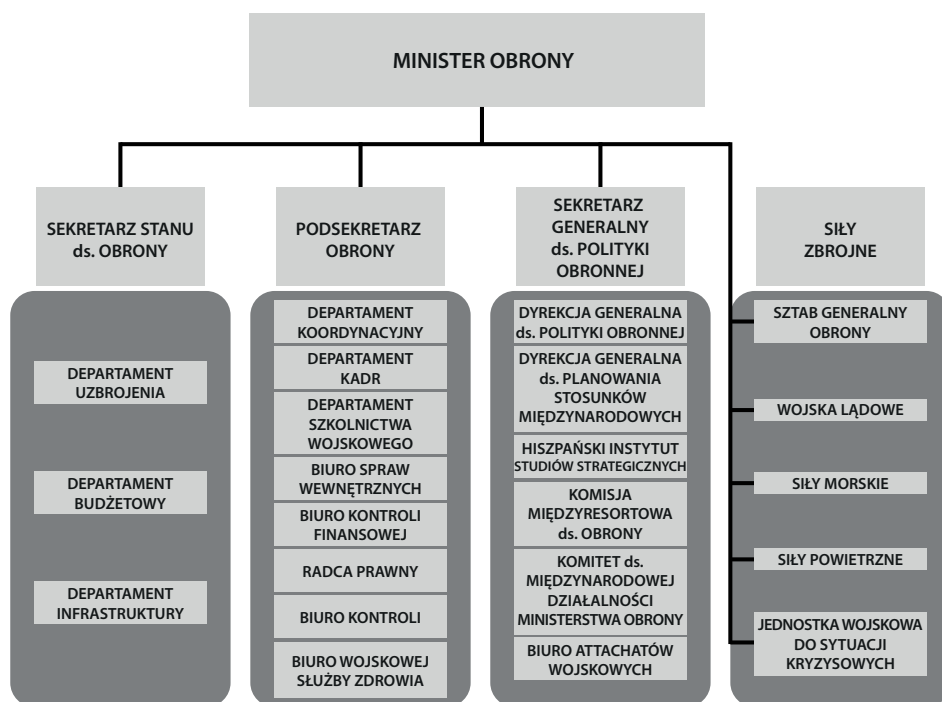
MINISTER OBRONY

SEKRETARZ STANU ds. OBRONY

DEPARTAMENT UZBROJENIA

DEPARTAMENT BUDŻETOWY

DEPARTAMENT INFRASTRUKTURY

PODSEKRETARZ OBRONY

DEPARTAMENT KOORDYNACYJNY

DEPARTAMENT KADR

DEPARTAMENT SZKOLNICTWA WOJSKOWEGO

BIURO SPRAW WEWNĘTRZNYCH

BIURO KONTROLI FINANSOWEJ

RADCA PRAWNY

BIURO KONTROLI

BIURO WOJSKOWEJ SŁUŻBY ZDROWIA

SEKRETARZ GENERALNY ds. POLITYKI OBRONNEJ

DYREKCJA GENERALNA ds. POLITYKI OBRONNEJ

DYREKCJA GENERALNA ds. PLANOWANIA STOSUNKÓW MIĘDZYNARODOWYCH

HISZPAŃSKI INSTYTUT STUDIÓW STRATEGICZNYCH

KOMISJA MIĘDZYRESORTOWA ds. OBRONY

KOMITET ds. MIĘDZYNARODOWEJ DZIAŁALNOŚCI MINISTERSTWA OBRONY

BIURO ATTACHATÓW WOJSKOWYCH

SIŁY ZBROJNE

SZTAB GENERALNY OBRONY

WOJSKA LĄDOWE

SIŁY MORSKIE

SIŁY POWIETRZNE

JEDNOSTKA WOJSKOWA DO SYTUACJI KRYZYSOWYCH